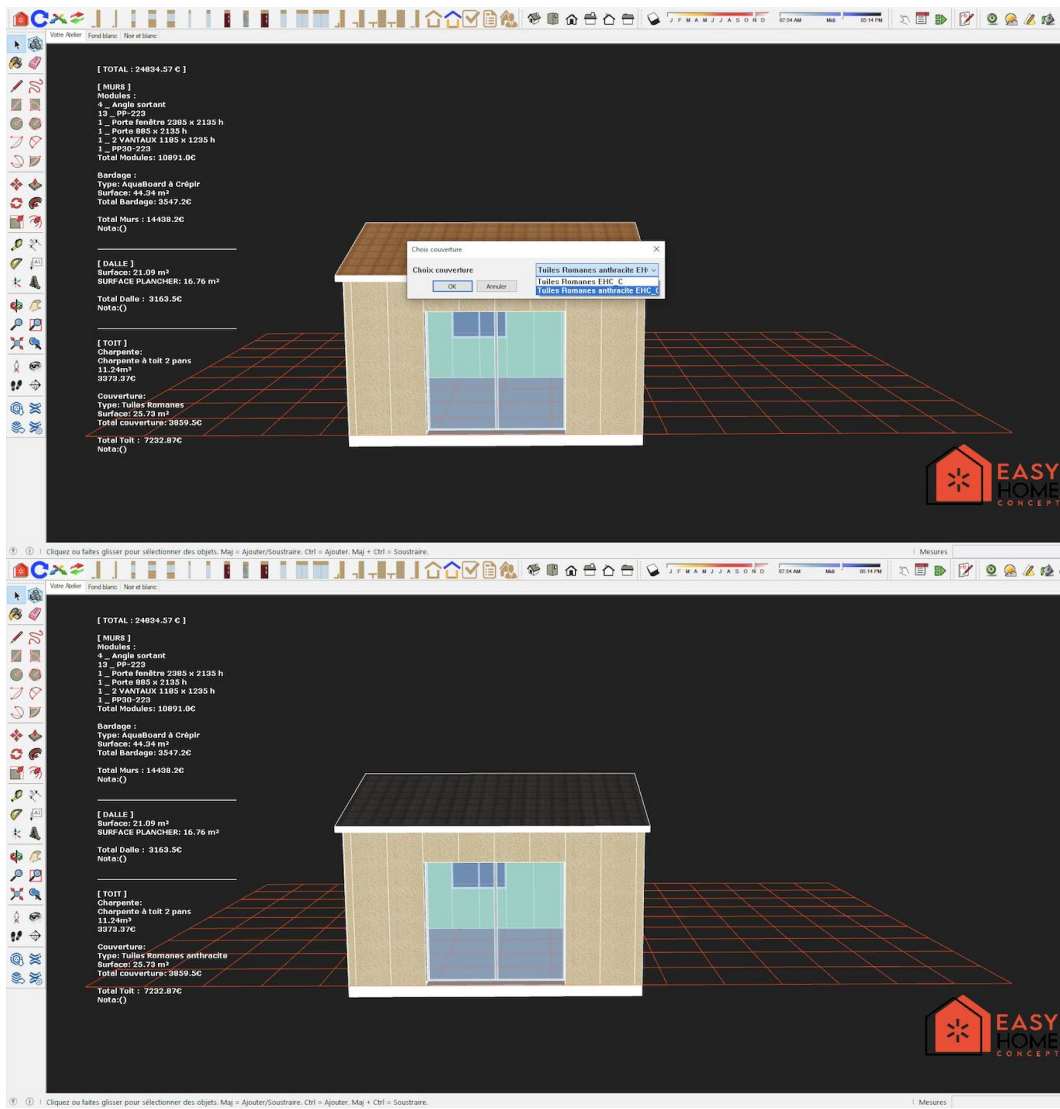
J F M A M J J A S O N D 07:54 AM Midi 05:14 PM

Votre Atelier Fond blanc Noir et blanc

[ TOTAL : 24834.57 € ]

[ MURS ]
Modules :
4 _ Angle sortant
13 _ PP-223
1 _ Porte fenêtre 2385 x 2135 h
1 _ Porte 885 x 2135 h
1 _ 2 VANTAUX 1185 x 1235 h
1 _ PP30-223
Total Modules: 10891.0€

Bardage :
Type: AquaBoard à Crépir
Surface: 44.34 m²
Total Bardage: 3547.2€

Total Murs : 14438.2€
Nota:()

[ DALLE ]
Surface: 21.09 m²
SURFACE PLANCHER: 16.76 m²

Total Dalle : 3163.5€
Nota:()

[ TOIT ]
Charpente:
Charpente à toit 2 pans
11.24m²
3373.37€

Couverture:
Type: Tuiles Romanes
Surface: 25.73 m²
Total couverture: 3859.5€

Total Toit : 7232.87€
Nota:()

Choix couverture

Choix couverture

Tuiles Romanes anthracite EH

Tuiles Romanes EHC_C

Tuiles Romanes anthracite EHC_C

OK

Annuler

EASY HOME CONCEPT

Cliquez ou faites glisser pour sélectionner des objets. Maj = Ajouter/Soustraire. Ctrl = Ajouter. Maj + Ctrl = Soustraire.

Mesures

J F M A M J J A S O N D 07:54 AM Midi 05:14 PM

Votre Atelier Fond blanc Noir et blanc

[ TOTAL : 24834.57 € ]

[ MURS ]
Modules :
4 _ Angle sortant
13 _ PP-223
1 _ Porte fenêtre 2385 x 2135 h
1 _ Porte 885 x 2135 h
1 _ 2 VANTAUX 1185 x 1235 h
1 _ PP30-223
Total Modules: 10891.0€

Bardage :
Type: AquaBoard à Crépir
Surface: 44.34 m²
Total Bardage: 3547.2€

Total Murs : 14438.2€
Nota:()

[ DALLE ]
Surface: 21.09 m²
SURFACE PLANCHER: 16.76 m²

Total Dalle : 3163.5€
Nota:()

[ TOIT ]
Charpente:
Charpente à toit 2 pans
11.24m²
3373.37€

Couverture:
Type: Tuiles Romanes anthracite
Surface: 25.73 m²
Total couverture: 3859.5€

Total Toit : 7232.87€
Nota:()

EASY HOME CONCEPT

Cliquez ou faites glisser pour sélectionner des objets. Maj = Ajouter/Soustraire. Ctrl = Ajouter. Maj + Ctrl = Soustraire.

Mesures